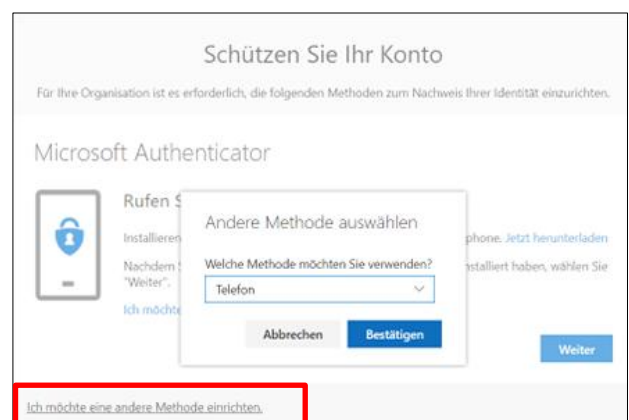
Schützen Sie Ihr Konto

Für Ihre Organisation ist es erforderlich, die folgenden Methoden zum Nachweis Ihrer Identität einzurichten.

Microsoft Authenticator

Rufen S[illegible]

Installieren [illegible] phone. Jetzt herunterladen

Nachdem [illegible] nstalliert haben, wählen Sie "Weiter".

Ich möchte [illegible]

Andere Methode auswählen

Welche Methode möchten Sie verwenden?

Telefon

Abbrechen

Bestätigen

Weiter

Ich möchte eine andere Methode einrichten.